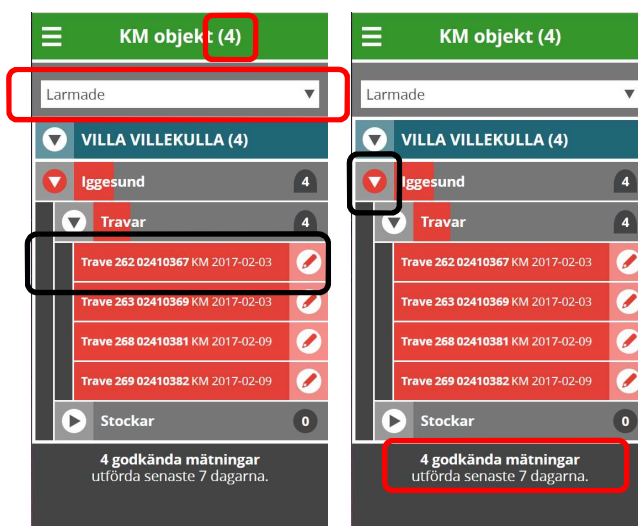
KM objekt (4)

Larmade

VILLA VILLEKULLA (4)

Iggesund 4

Travar 4

Trave 262 02410367 KM 2017-02-03

Trave 263 02410369 KM 2017-02-03

Trave 268 02410381 KM 2017-02-09

Trave 269 02410382 KM 2017-02-09

Stockar 0

4 godkända mätningar
utförda senaste 7 dagarna.

KM objekt (4)

Larmade

VILLA VILLEKULLA (4)

Iggesund 4

Travar 4

Trave 262 02410367 KM 2017-02-03

Trave 263 02410369 KM 2017-02-03

Trave 268 02410381 KM 2017-02-09

Trave 269 02410382 KM 2017-02-09

Stockar 0

4 godkända mätningar
utförda senaste 7 dagarna.